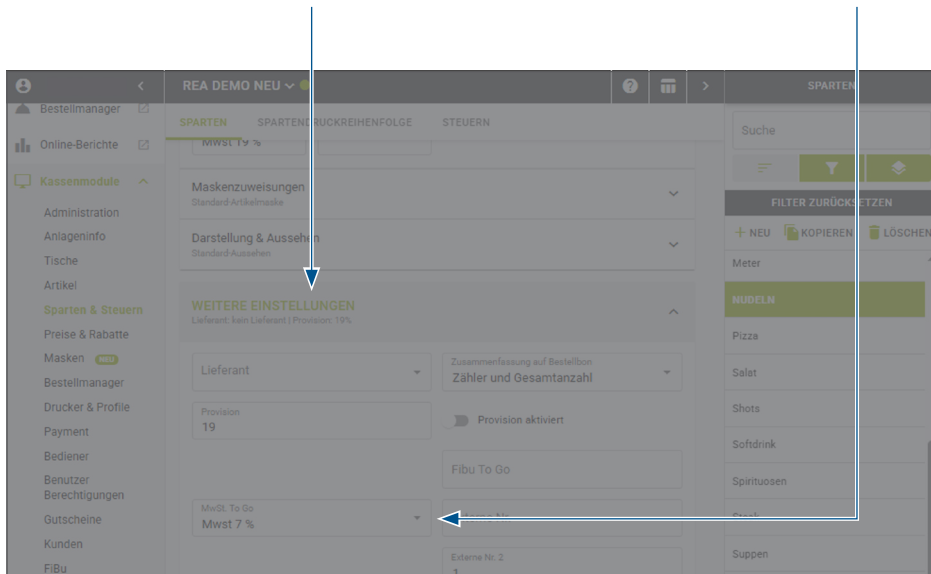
REA DEMO NEU

SPARTEN

Bestellmanager

Online-Berichte

Kassenmodule

Administration

Anlageninfo

Tische

Artikel

Sparten & Steuern

Preise & Rabatte

Masken NEU

Bestellmanager

Drucker & Profile

Payment

Bediener

Benutzer Berechtigungen

Gutscheine

Kunden

FiBu

SPARTEN SPARTENDRUCKREIHENFOLGE STEUERN

Mwst 19 %

Maskenzuweisungen
Standard-Artikelmaske

Darstellung & Aussehen
Standard-Aussehen

WEITERE EINSTELLUNGEN
Lieferant: kein Lieferant | Provision: 19%

Lieferant

Zusammenfassung auf Bestellbon
Zähler und Gesamtanzahl

Provision
19

Provision aktiviert

Fibu To Go

MwSt. To Go
Mwst 7 %

Externe Nr.

Externe Nr. 2

Suche

FILTER ZURÜCKSETZEN

NEU KOPIEREN LÖSCHEN

Meter

NUDELN

Pizza

Salat

Shots

Softdrink

Spirituosen

Steak

Suppen